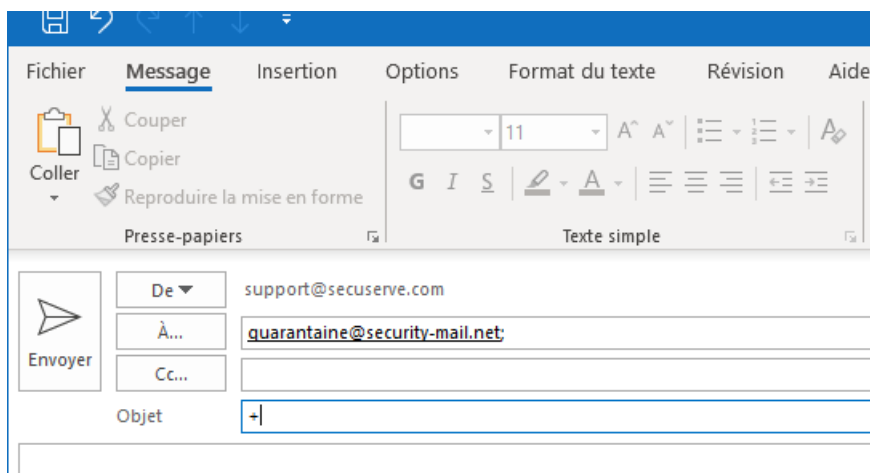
Fichier Message Insertion Options Format du texte Révision Aide

Coller
Couper
Copier
Reproduire la mise en forme
Presse-papiers

11
G I S
Texte simple

Envoyer
De
support@secuserve.com
À...
quarantaine@security-mail.net;
Cc...
Objet
+